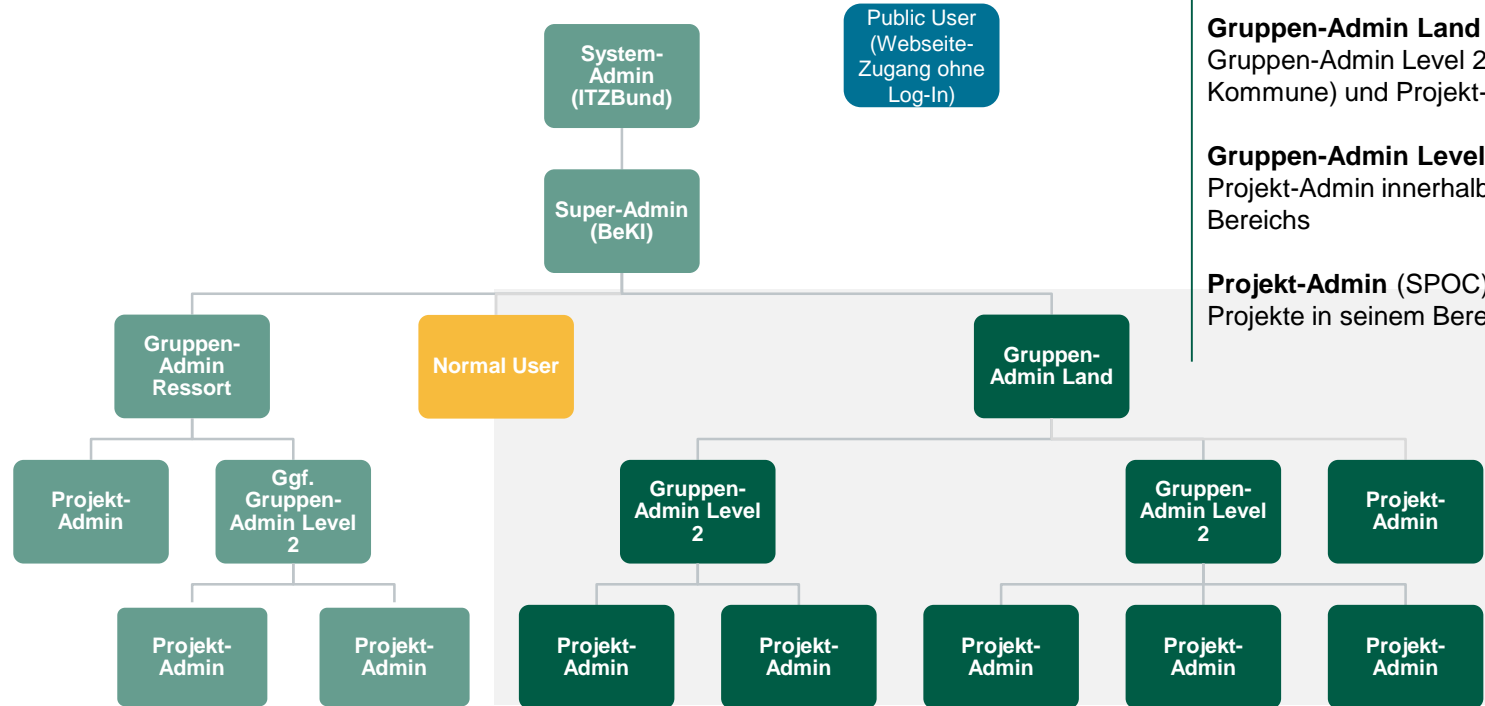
Public User (Webseite-Zugang ohne Log-In)

System-Admin (ITZBund)

Super-Admin (BeKI)

Gruppen-Admin Ressort

Normal User

Gruppen-Admin Land

Projekt-Admin

Ggf. Gruppen-Admin Level 2

Gruppen-Admin Level 2

Gruppen-Admin Level 2

Projekt-Admin

Projekt-Admin

Projekt-Admin

Projekt-Admin

Projekt-Admin

Projekt-Admin

Projekt-Admin

Projekt-Admin

**Gruppen-Admin Land** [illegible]
Gruppen-Admin Level 2 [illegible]
Kommune) und Projekt-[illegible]

**Gruppen-Admin Level** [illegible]
Projekt-Admin innerhalb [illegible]
Bereichs

**Projekt-Admin** (SPOC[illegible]
Projekte in seinem Bere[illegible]